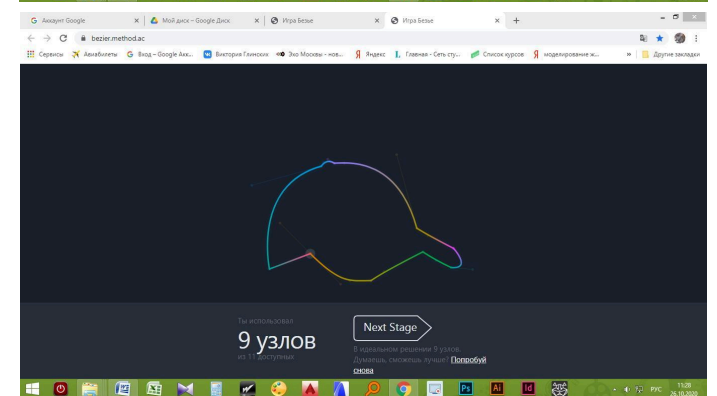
G Аккаунт Google ×
Мой диск – Google Диск ×
Игра Безье ×
Игра Безье ×
+

bezier.method.ac

Сервисы Авиабилеты G Вход – Google Акк... Виктория Гнинских Эхо Москвы - нов... Я Яндекс Главная - Сеть сту... Список курсов Я моделирование ж... » Другие закладки

Ты использовал
9 узлов
из 11 доступных

Next Stage

В идеальном решении 9 узлов.
Думаешь, сможешь лучше? Попробуй снова

РУС 13:28 26.10.2020